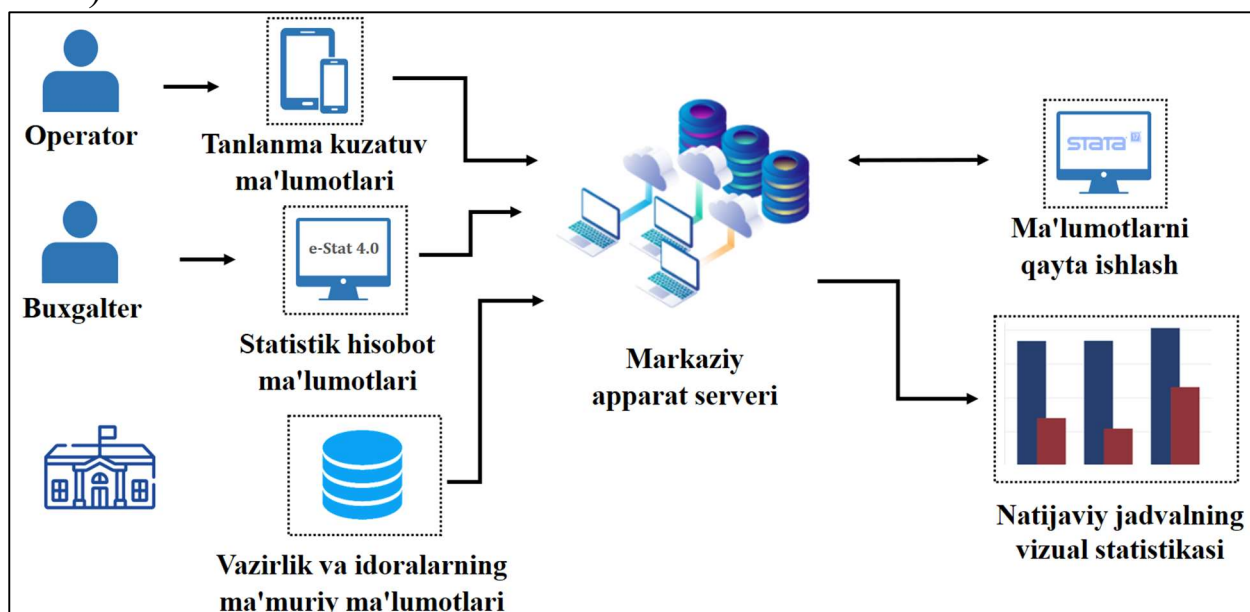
Operator

Tanlanma kuzatuv ma'lumotlari

Buxgalter

e-Stat 4.0

Statistik hisobot ma'lumotlari

Vazirlik va idoralarning ma'muriy ma'lumotlari

Markaziy apparat serveri

STATA

Ma'lumotlarni qayta ishlash

Natijaviy jadvalning vizual statistikasi